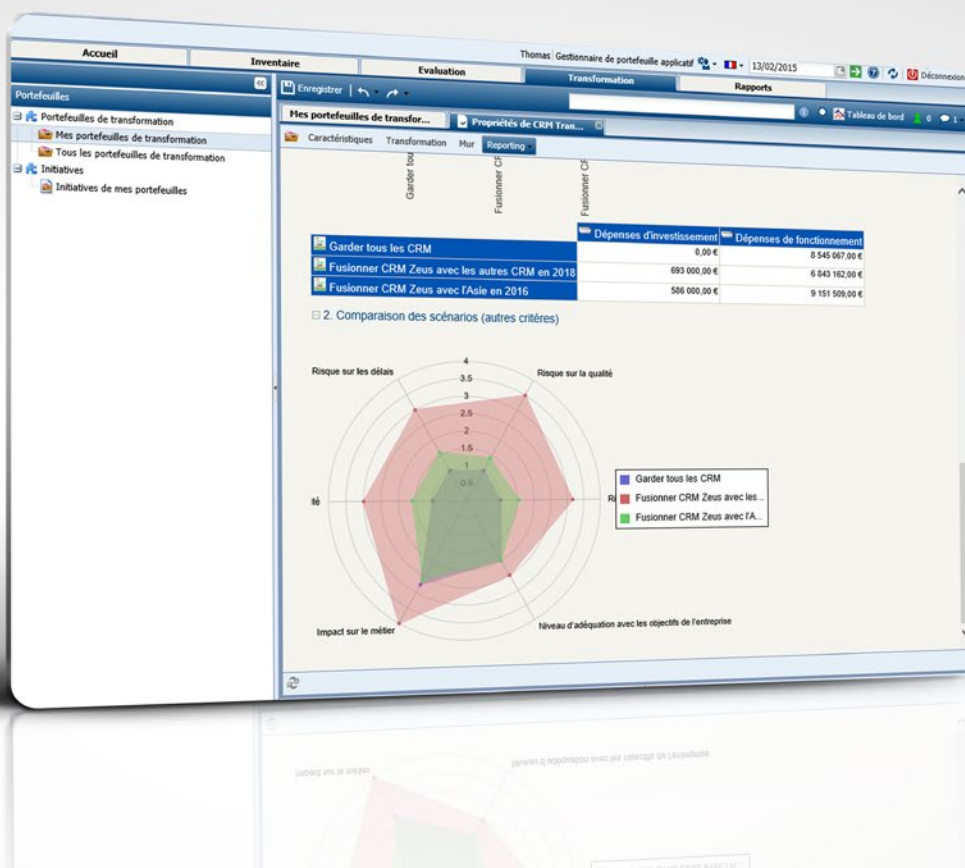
Accueil | Inventaire | Evaluation | Transformation | Rapports

Thomas Gestionnaire de portefeuille applicatif 13/02/2015 Déconnexion

Portefeuilles
Portefeuilles de transformation
Mes portefeuilles de transformation
Tous les portefeuilles de transformation
Initiatives
Initiatives de mes portefeuilles

Enregistrer

Tableau de bord 0 1

Mes portefeuilles de transfor... | Propriétés de CRM Tran...

Caractéristiques Transformation Mur Reporting

Garder tou
Fusionner CF
Fusionner CF

| | Dépenses d'investissement | Dépenses de fonctionnement |
|---|---|---|
| Garder tous les CRM | 0,00 € | 8 545 067,00 € |
| Fusionner CRM Zeus avec les autres CRM en 2018 | 693 000,00 € | 6 843 162,00 € |
| Fusionner CRM Zeus avec l'Asie en 2016 | 586 000,00 € | 9 151 509,00 € |

2. Comparaison des scénarios (autres critères)

4
3.5
3
2.5
2
1.5
1
0.5

Risque sur les délais
Risque sur la qualité
té
R
Impact sur le métier
Niveau d'adéquation avec les objectifs de l'entreprise

Garder tous les CRM
Fusionner CRM Zeus avec les...
Fusionner CRM Zeus avec l'A...